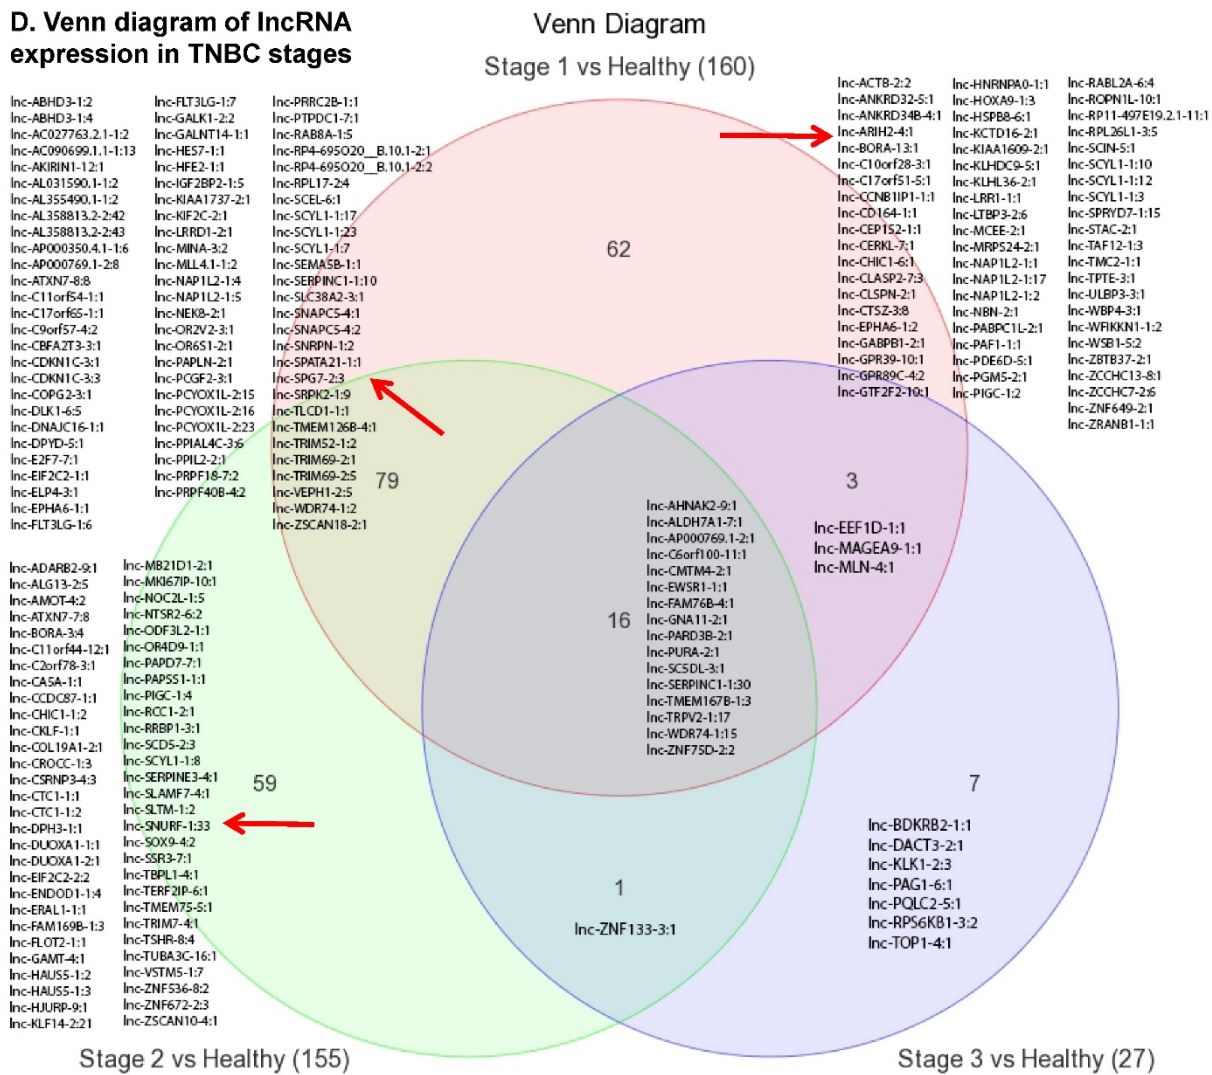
D. Venn diagram of lncRNA expression in TNBC stages

Venn Diagram

Stage 1 vs Healthy (160)

lnc-ABHD3-1:2
lnc-ABHD3-1:4
lnc-AC027763.2.1-1:2
lnc-AC090699.1.1-1:13
lnc-AKIRIN1-12:1
lnc-AL031590.1-1:2
lnc-AL355490.1-1:2
lnc-AL358813.2-2:42
lnc-AL358813.2-2:43
lnc-AP000350.4.1-1:6
lnc-AP000769.1-2:8
lnc-ATXN7-8:8
lnc-C11orf54-1:1
lnc-C17orf65-1:1
lnc-C9orf57-4:2
lnc-CBFA2T3-3:1
lnc-CDKN1C-3:1
lnc-CDKN1C-3:3
lnc-COPG2-3:1
lnc-DLK1-6:5
lnc-DNAJC16-1:1
lnc-DPYD-5:1
lnc-E2F7-7:1
lnc-EIF2C2-1:1
lnc-ELP4-3:1
lnc-EPHA6-1:1
lnc-FLT3LG-1:6

lnc-FLT3LG-1:7
lnc-GALK1-2:2
lnc-GALNT14-1:1
lnc-HES7-1:1
lnc-HFE2-1:1
lnc-IGF2BP2-1:5
lnc-KIAA1737-2:1
lnc-KIF2C-2:1
lnc-LRRD1-2:1
lnc-MINA-3:2
lnc-MLL4.1-1:2
lnc-NAP1L2-1:4
lnc-NAP1L2-1:5
lnc-NEK8-2:1
lnc-OR2V2-3:1
lnc-OR6S1-2:1
lnc-PAPLN-2:1
lnc-PCGF2-3:1
lnc-PCYOX1L-2:15
lnc-PCYOX1L-2:16
lnc-PCYOX1L-2:23
lnc-PPIAL4C-3:6
lnc-PPIL2-2:1
lnc-PRPF18-7:2
lnc-PRPF40B-4:2

lnc-PRRC2B-1:1
lnc-PTPDC1-7:1
lnc-RAB8A-1:5
lnc-RP4-695O20__B.10.1-2:1
lnc-RP4-695O20__B.10.1-2:2
lnc-RPL17-2:4
lnc-SCEL-6:1
lnc-SCYL1-1:17
lnc-SCYL1-1:23
lnc-SCYL1-1:7
lnc-SEMA5B-1:1
lnc-SERPINC1-1:10
lnc-SLC38A2-3:1
lnc-SNAPC5-4:1
lnc-SNAPC5-4:2
lnc-SNRPN-1:2
lnc-SPATA21-1:1
lnc-SPG7-2:3
lnc-SRPK2-1:9
lnc-TLCD1-1:1
lnc-TMEM126B-4:1
lnc-TRIM52-1:2
lnc-TRIM69-2:1
lnc-TRIM69-2:5
lnc-VEPH1-2:5
lnc-WDR74-1:2
lnc-ZSCAN18-2:1

62

lnc-ACTB-2:2
lnc-ANKRD32-5:1
lnc-ANKRD34B-4:1
lnc-ARIH2-4:1
lnc-BORA-13:1
lnc-C10orf28-3:1
lnc-C17orf51-5:1
lnc-CCNB1IP1-1:1
lnc-CD164-1:1
lnc-CEP152-1:1
lnc-CERKL-7:1
lnc-CHIC1-6:1
lnc-CLASP2-7:3
lnc-CLSPN-2:1
lnc-CTSZ-3:8
lnc-EPHA6-1:2
lnc-GABPB1-2:1
lnc-GPR39-10:1
lnc-GPR89C-4:2
lnc-GTF2F2-10:1

lnc-HNRNPA0-1:1
lnc-HOXA9-1:3
lnc-HSPB8-6:1
lnc-KCTD16-2:1
lnc-KIAA1609-2:1
lnc-KLHDC9-5:1
lnc-KLHL36-2:1
lnc-LRR1-1:1
lnc-LTBP3-2:6
lnc-MCEE-2:1
lnc-MRPS24-2:1
lnc-NAP1L2-1:1
lnc-NAP1L2-1:17
lnc-NAP1L2-1:2
lnc-NBN-2:1
lnc-PABPC1L-2:1
lnc-PAF1-1:1
lnc-PDE6D-5:1
lnc-PGM5-2:1
lnc-PIGC-1:2

lnc-RABL2A-6:4
lnc-ROPN1L-10:1
lnc-RP11-497E19.2.1-11:1
lnc-RPL26L1-3:5
lnc-SCIN-5:1
lnc-SCYL1-1:10
lnc-SCYL1-1:12
lnc-SCYL1-1:3
lnc-SPRYD7-1:15
lnc-STAC-2:1
lnc-TAF12-1:3
lnc-TMC2-1:1
lnc-TPTE-3:1
lnc-ULBP3-3:1
lnc-WBP4-3:1
lnc-WFIKKN1-1:2
lnc-WSB1-5:2
lnc-ZBTB37-2:1
lnc-ZCCHC13-8:1
lnc-ZCCHC7-2:6
lnc-ZNF649-2:1
lnc-ZRANB1-1:1

79

3

lnc-EEF1D-1:1
lnc-MAGEA9-1:1
lnc-MLN-4:1

16

lnc-AHNAK2-9:1
lnc-ALDH7A1-7:1
lnc-AP000769.1-2:1
lnc-C6orf100-11:1
lnc-CMTM4-2:1
lnc-EWSR1-1:1
lnc-FAM76B-4:1
lnc-GNA11-2:1
lnc-PARD3B-2:1
lnc-PURA-2:1
lnc-SC5DL-3:1
lnc-SERPINC1-1:30
lnc-TMEM167B-1:3
lnc-TRPV2-1:17
lnc-WDR74-1:15
lnc-ZNF75D-2:2

lnc-ADARB2-9:1
lnc-ALG13-2:5
lnc-AMOT-4:2
lnc-ATXN7-7:8
lnc-BORA-3:4
lnc-C11orf44-12:1
lnc-C2orf78-3:1
lnc-CA5A-1:1
lnc-CCDC87-1:1
lnc-CHIC1-1:2
lnc-CKLF-1:1
lnc-COL19A1-2:1
lnc-CROCC-1:3
lnc-CSRNP3-4:3
lnc-CTC1-1:1
lnc-CTC1-1:2
lnc-DPH3-1:1
lnc-DUOXA1-1:1
lnc-DUOXA1-2:1
lnc-EIF2C2-2:2
lnc-ENDOD1-1:4
lnc-ERAL1-1:1
lnc-FAM169B-1:3
lnc-FLOT2-1:1
lnc-GAMT-4:1
lnc-HAUS5-1:2
lnc-HAUS5-1:3
lnc-HJURP-9:1
lnc-KLF14-2:21

lnc-MB21D1-2:1
lnc-MKI67IP-10:1
lnc-NOC2L-1:5
lnc-NTSR2-6:2
lnc-ODF3L2-1:1
lnc-OR4D9-1:1
lnc-PAPD7-7:1
lnc-PAPSS1-1:1
lnc-PIGC-1:4
lnc-RCC1-2:1
lnc-RRBP1-3:1
lnc-SCD5-2:3
lnc-SCYL1-1:8
lnc-SERPINE3-4:1
lnc-SLAMF7-4:1
lnc-SLTM-1:2
lnc-SNURF-1:33
lnc-SOX9-4:2
lnc-SSR3-7:1
lnc-TBPL1-4:1
lnc-TERF2IP-6:1
lnc-TMEM75-5:1
lnc-TRIM7-4:1
lnc-TSHR-8:4
lnc-TUBA3C-16:1
lnc-VSTM5-1:7
lnc-ZNF536-8:2
lnc-ZNF672-2:3
lnc-ZSCAN10-4:1

59

7

lnc-BDKRB2-1:1
lnc-DACT3-2:1
lnc-KLK1-2:3
lnc-PAG1-6:1
lnc-PQLC2-5:1
lnc-RPS6KB1-3:2
lnc-TOP1-4:1

1

lnc-ZNF133-3:1

Stage 2 vs Healthy (155)

Stage 3 vs Healthy (27)